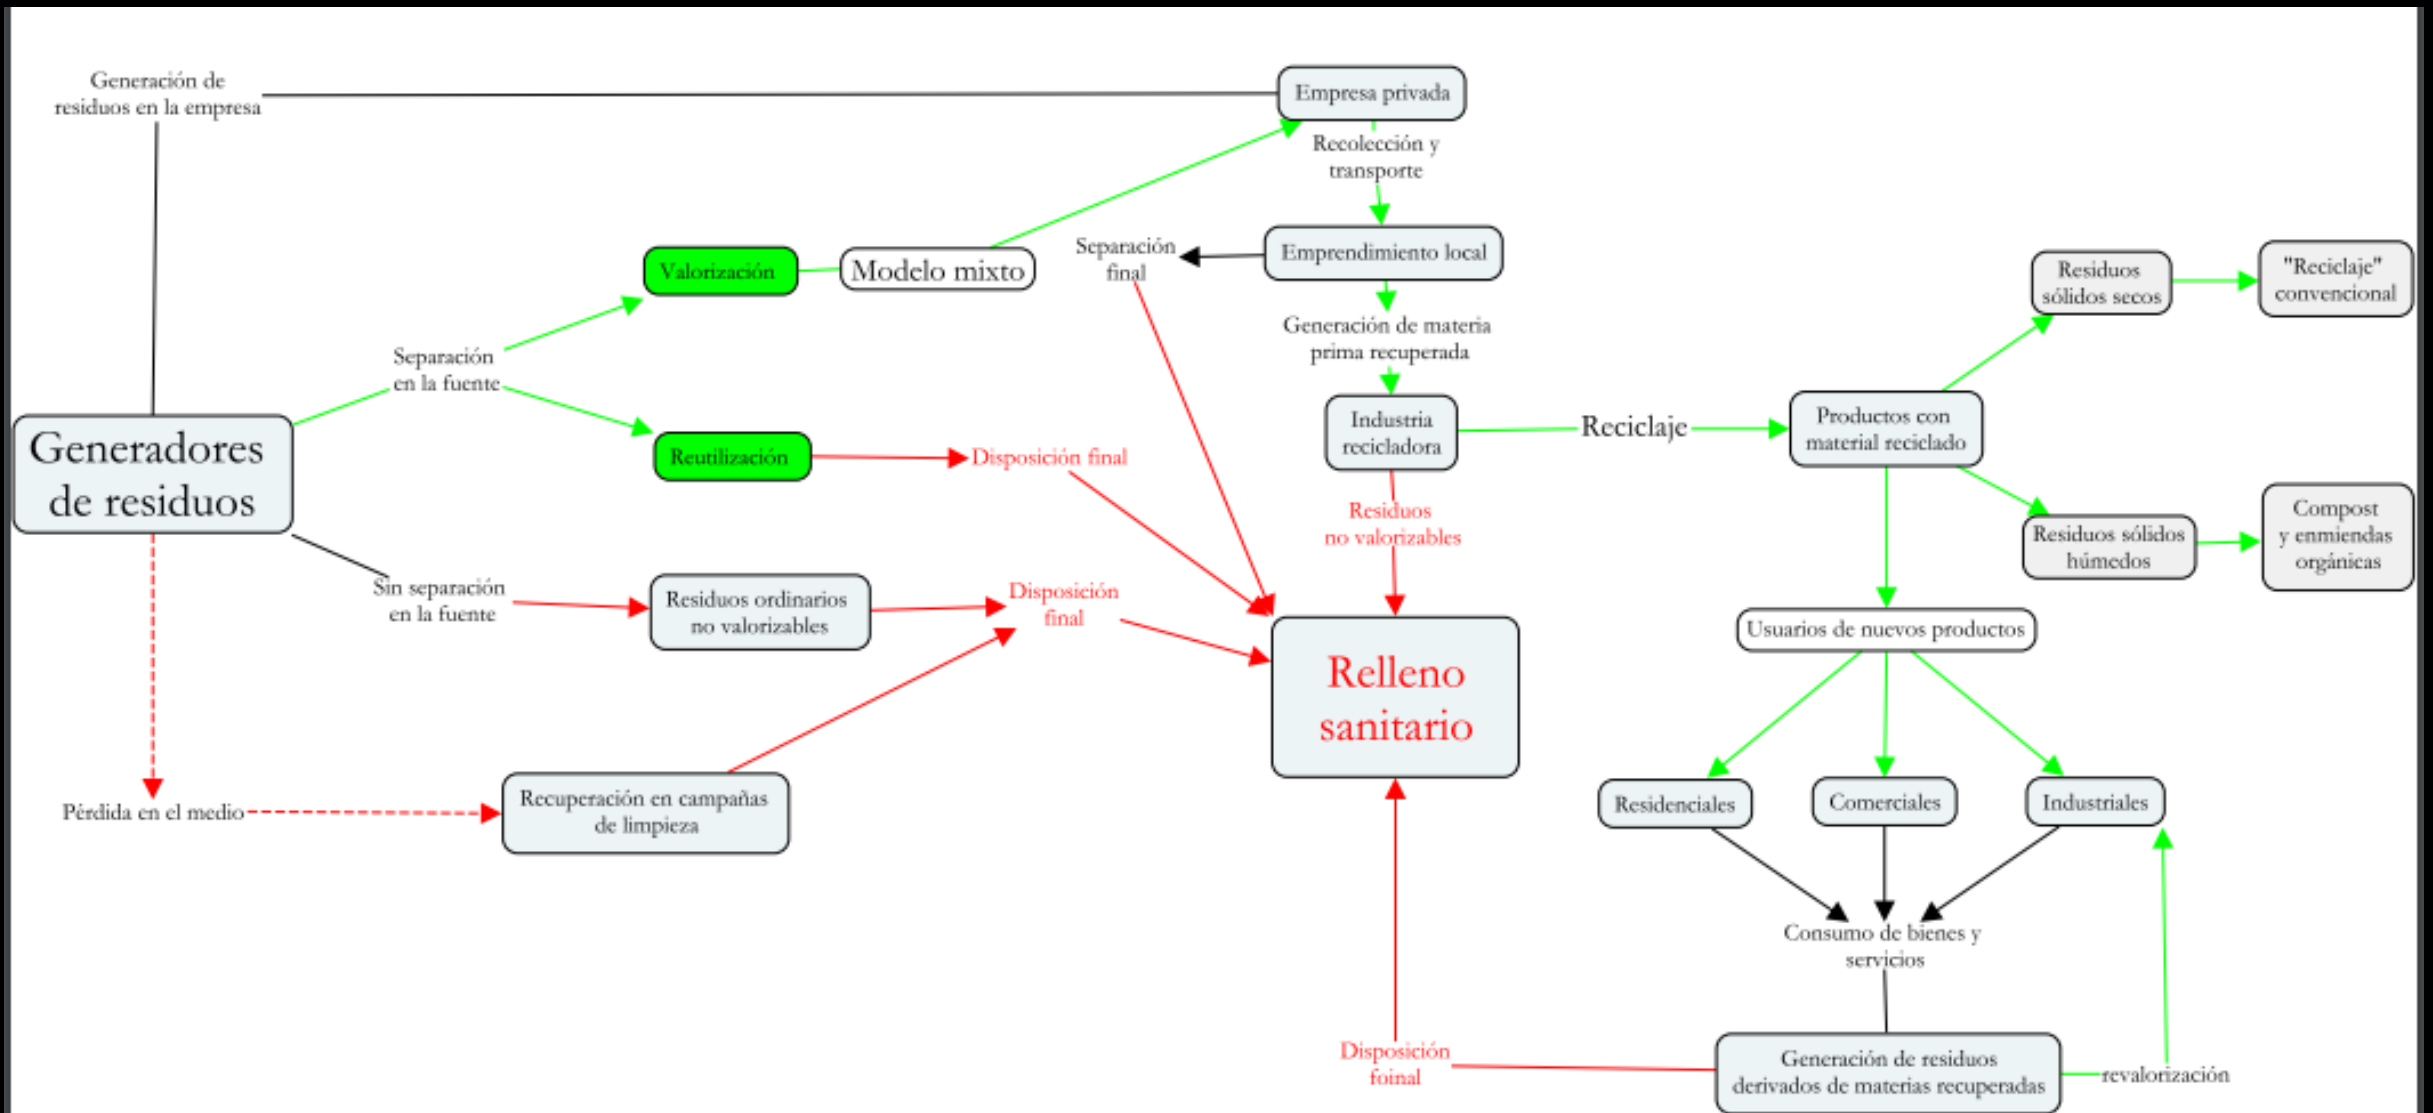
Generación de residuos en la empresa

Empresa privada

Recolección y transporte

Emprendimiento local

Separación final

Valorización

Modelo mixto

Generación de materia prima recuperada

Residuos sólidos secos

"Reciclaje" convencional

Separación en la fuente

Industria recicladora

Reciclaje

Productos con material reciclado

Generadores de residuos

Reutilización

Disposición final

Residuos no valorizables

Residuos sólidos húmedos

Compost y enmiendas orgánicas

Sin separación en la fuente

Residuos ordinarios no valorizables

Disposición final

Relleno sanitario

Usuarios de nuevos productos

Pérdida en el medio

Recuperación en campañas de limpieza

Residenciales

Comerciales

Industriales

Consumo de bienes y servicios

Disposición foinal

Generación de residuos derivados de materias recuperadas

revalorización